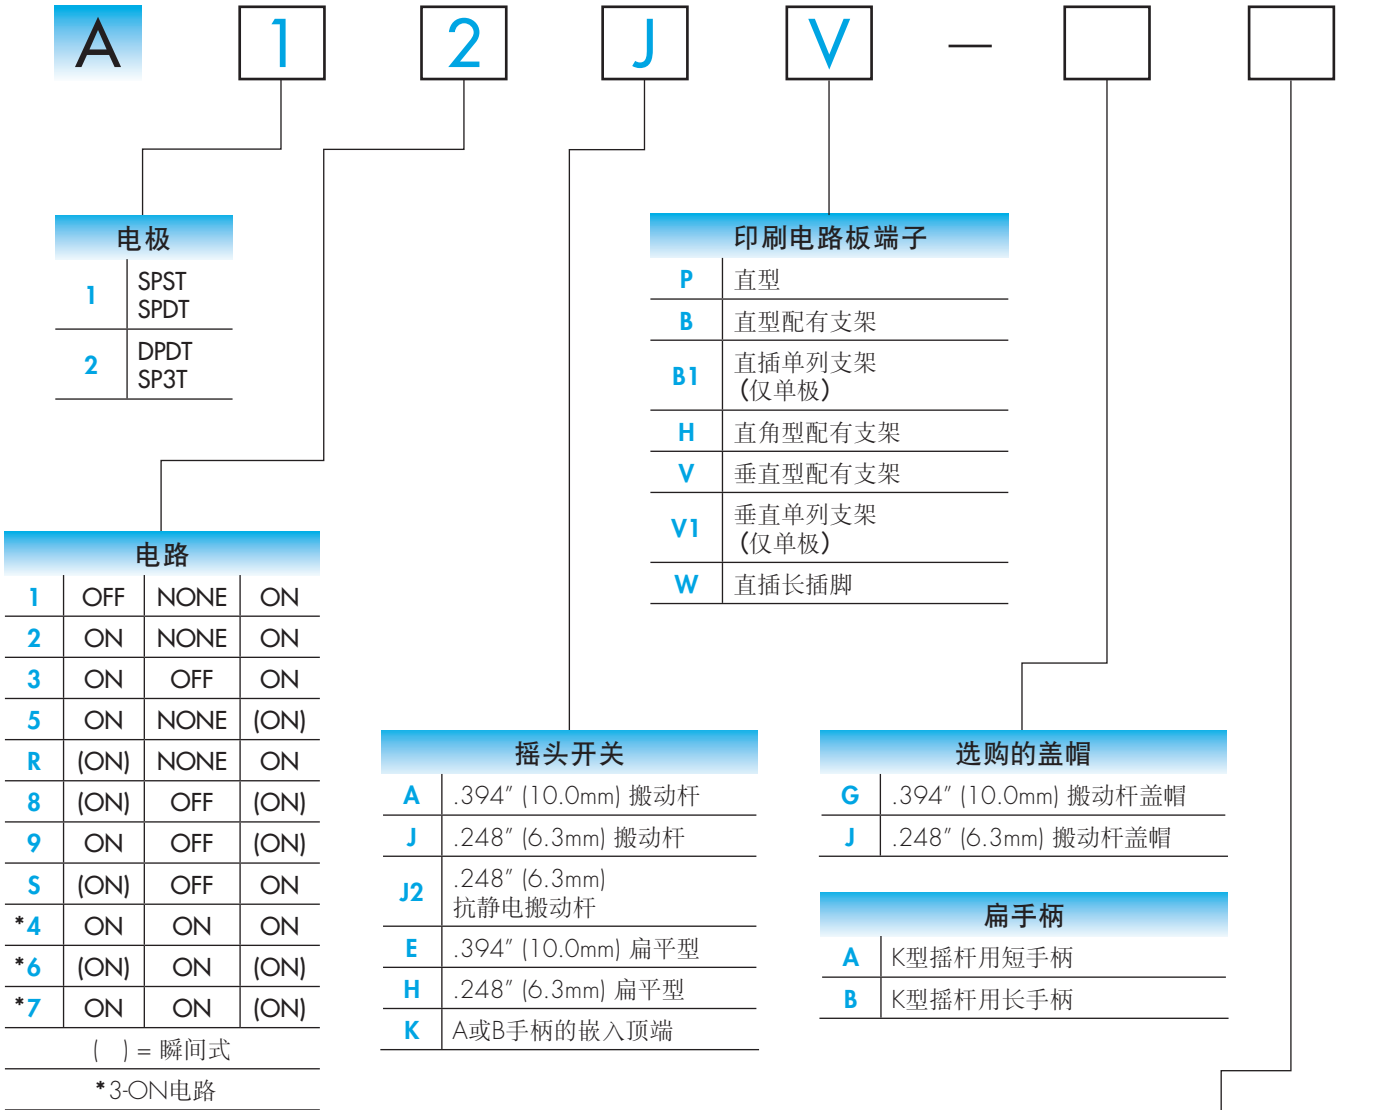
A 1 2 J V — 

电极

| | |
|---|---|
| 1 | SPST SPDT |
| 2 | DPDT SP3T |

电路

| | | | |
|---|---|---|---|
| 1 | OFF | NONE | ON |
| 2 | ON | NONE | ON |
| 3 | ON | OFF | ON |
| 5 | ON | NONE | (ON) |
| R | (ON) | NONE | ON |
| 8 | (ON) | OFF | (ON) |
| 9 | ON | OFF | (ON) |
| S | (ON) | OFF | ON |
| *4 | ON | ON | ON |
| *6 | (ON) | ON | (ON) |
| *7 | ON | ON | (ON) |

( ) = 瞬间式

*3-ON电路

印刷电路板端子

| | |
|---|---|
| P | 直型 |
| B | 直型配有支架 |
| B1 | 直插单列支架 (仅单极) |
| H | 直角型配有支架 |
| V | 垂直型配有支架 |
| V1 | 垂直单列支架 (仅单极) |
| W | 直插长插脚 |

摇头开关

| | |
|---|---|
| A | .394″ (10.0mm) 搬动杆 |
| J | .248″ (6.3mm) 搬动杆 |
| J2 | .248″ (6.3mm) 抗静电搬动杆 |
| E | .394″ (10.0mm) 扁平型 |
| H | .248″ (6.3mm) 扁平型 |
| K | A或B手柄的嵌入顶端 |

选购的盖帽

| | |
|---|---|
| G | .394″ (10.0mm) 搬动杆盖帽 |
| J | .248″ (6.3mm) 搬动杆盖帽 |

扁手柄

| | |
|---|---|
| A | K型摇杆用短手柄 |
| B | K型摇杆用长手柄 |